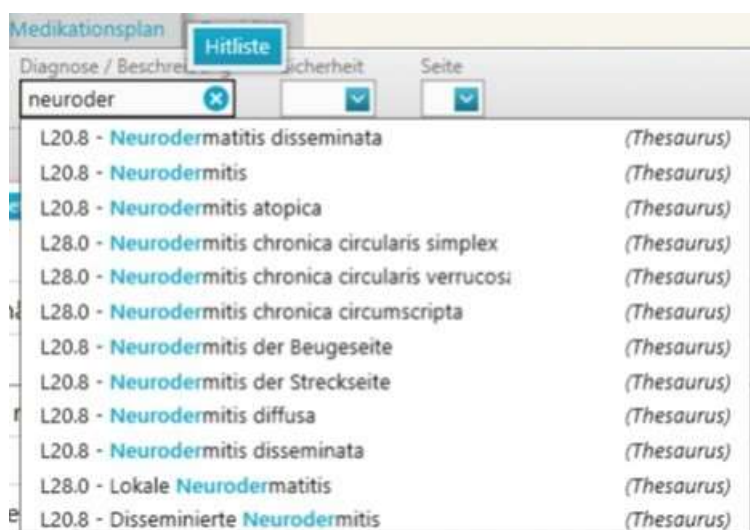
Medikationsplan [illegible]

Hitliste

Diagnose / Beschre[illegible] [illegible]icherheit Seite

neuroder

L20.8 - Neurodermatitis disseminata (Thesaurus)
L20.8 - Neurodermitis (Thesaurus)
L20.8 - Neurodermitis atopica (Thesaurus)
L28.0 - Neurodermitis chronica circularis simplex (Thesaurus)
L28.0 - Neurodermitis chronica circularis verrucos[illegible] (Thesaurus)
L28.0 - Neurodermitis chronica circumscripta (Thesaurus)
L20.8 - Neurodermitis der Beugeseite (Thesaurus)
L20.8 - Neurodermitis der Streckseite (Thesaurus)
L20.8 - Neurodermitis diffusa (Thesaurus)
L20.8 - Neurodermitis disseminata (Thesaurus)
L28.0 - Lokale Neurodermatitis (Thesaurus)
L20.8 - Disseminierte Neurodermitis (Thesaurus)